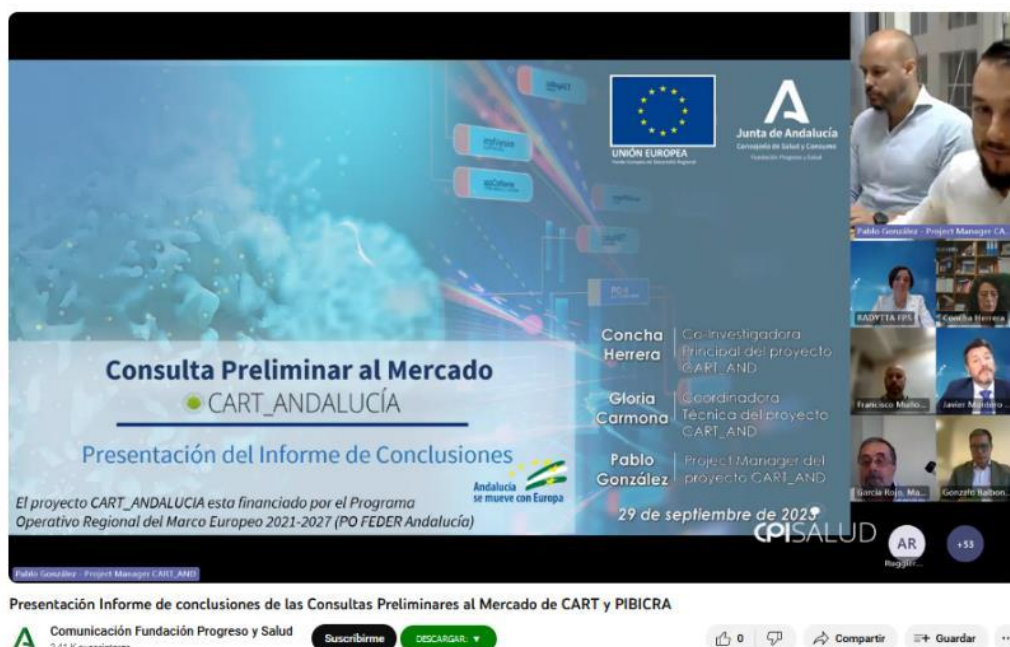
UNIÓN EUROPEA

Junta de Andalucía
Consejería de Salud y Consumo
Fundación Progreso y Salud

Consulta Preliminar al Mercado
CART_ANDALUCÍA

Presentación del Informe de Conclusiones

Andalucía se mueve con Europa

El proyecto CART_ANDALUCIA esta financiado por el Programa Operativo Regional del Marco Europeo 2021-2027 (PO FEDER Andalucía)

Concha Herrera — Co-Investigadora Principal del proyecto CART_AND

Gloria Carmona — Coordinadora Técnica del proyecto CART_AND

Pablo González — Project Manager del proyecto CART_AND

29 de septiembre de 2023

CPISALUD

Pablo González - Project Manager CART_AND

Pablo González - Project Manager CA...

RADYTTA FPS

Concha Herrera

Francisco Muño...

Javier Mondero

García Rojo, Ma...

Gonzalo Balbon...

AR

Roggir...

+53

Presentación Informe de conclusiones de las Consultas Preliminares al Mercado de CART y PIBICRA

Comunicación Fundación Progreso y Salud
2,41 K suscriptores

Suscribirme

DESCARGAR

0

Compartir

Guardar

...